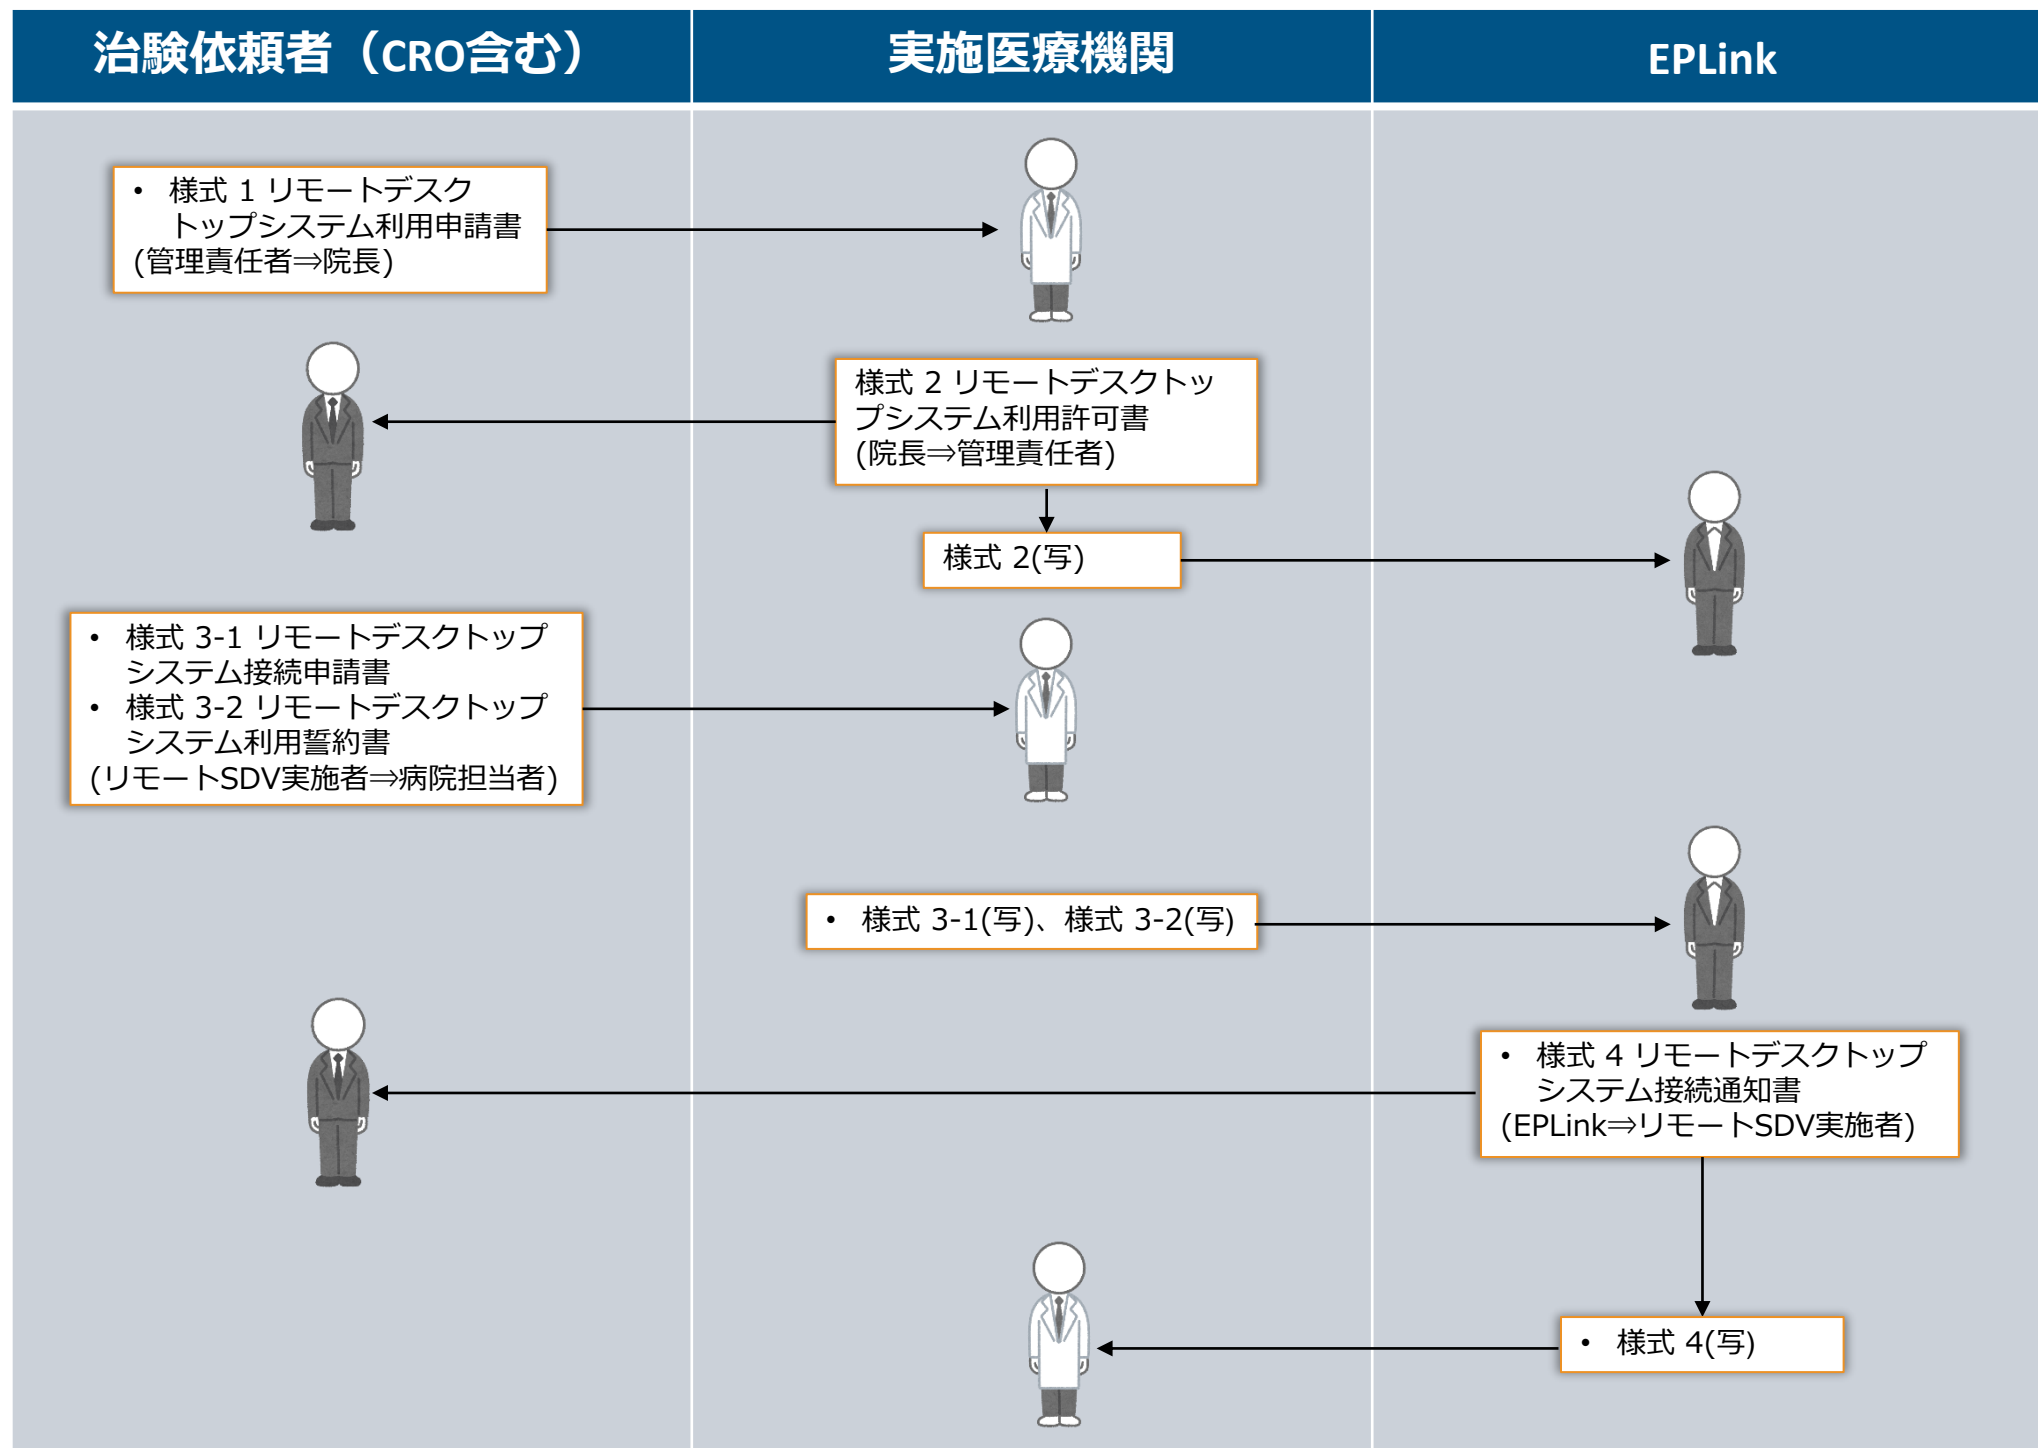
治験依頼者（CRO含む）

実施医療機関

EPLink

• 様式 1 リモートデスクトップシステム利用申請書
(管理責任者⇒院長)

様式 2 リモートデスクトップシステム利用許可書
(院長⇒管理責任者)

様式 2(写)

• 様式 3-1 リモートデスクトップシステム接続申請書
• 様式 3-2 リモートデスクトップシステム利用誓約書
(リモートSDV実施者⇒病院担当者)

• 様式 3-1(写)、様式 3-2(写)

• 様式 4 リモートデスクトップシステム接続通知書
(EPLink⇒リモートSDV実施者)

• 様式 4(写)